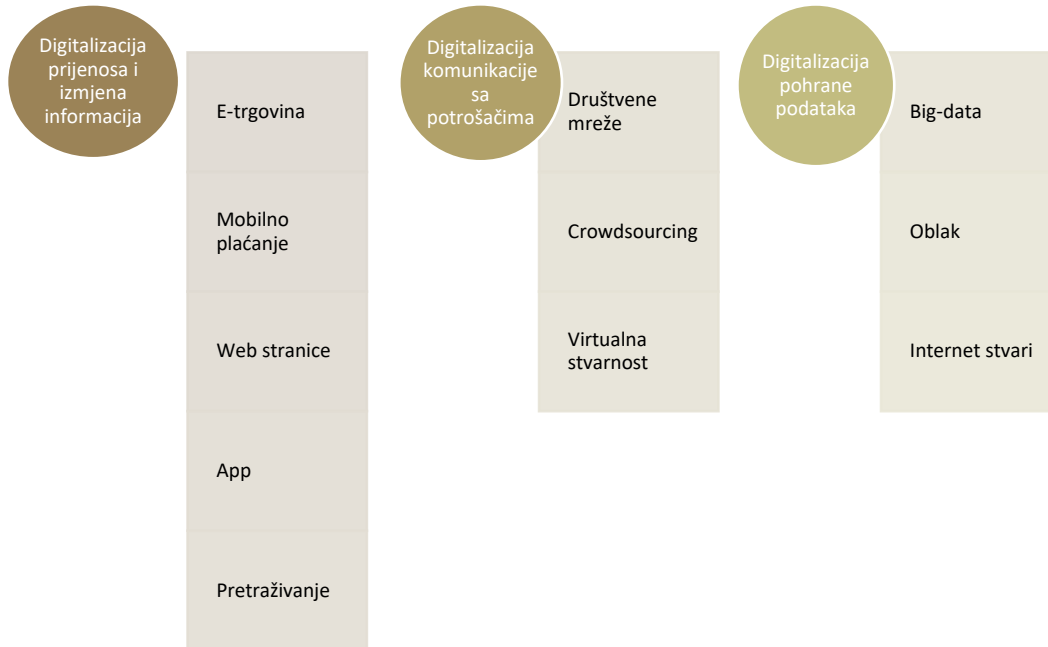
Digitalizacija prijenosa i izmjena informacija

E-trgovina

Mobilno plaćanje

Web stranice

App

Pretraživanje

Digitalizacija komunikacije sa potrošačima

Društvene mreže

Crowdsourcing

Virtualna stvarnost

Digitalizacija pohrane podataka

Big-data

Oblak

Internet stvari